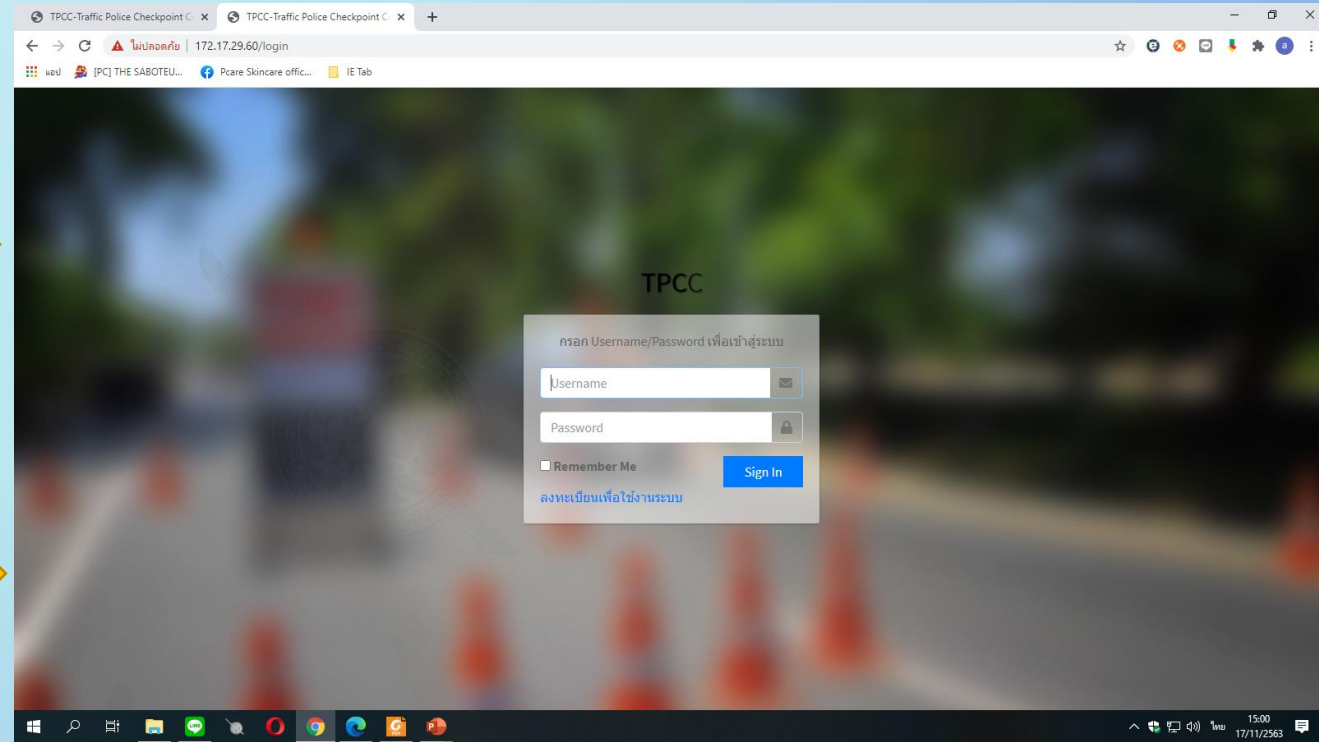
TPCC-Traffic Police Checkpoint C ×
TPCC-Traffic Police Checkpoint C ×
+

ไม่ปลอดภัย | 172.17.29.60/login

แอป [PC] THE SABOTEU... Pcare Skincare offic... IE Tab

TPCC

กรอก Username/Password เพื่อเข้าสู่ระบบ

Username

Password

Remember Me

Sign In

ลงทะเบียนเพื่อใช้งานระบบ

ไทย 15:00 17/11/2563